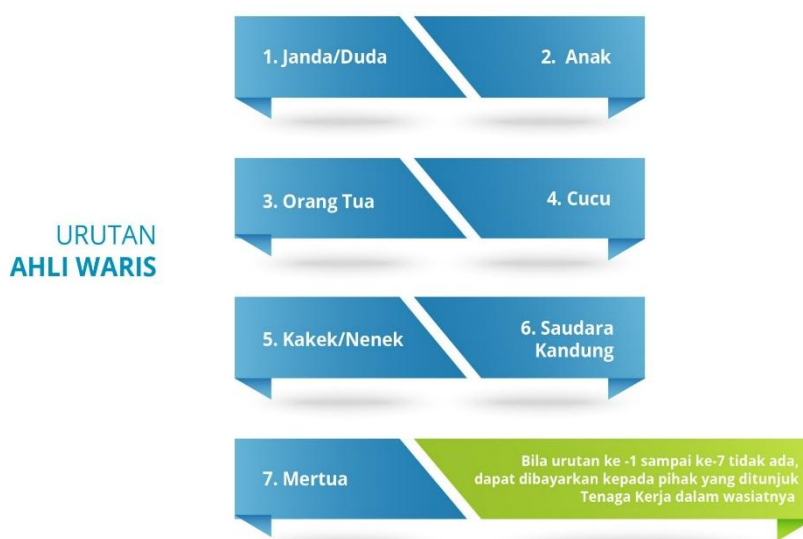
URUTAN
AHLI WARIS

1. Janda/Duda

2. Anak

3. Orang Tua

4. Cucu

5. Kakek/Nenek

6. Saudara Kandung

7. Mertua

Bila urutan ke -1 sampai ke-7 tidak ada, dapat dibayarkan kepada pihak yang ditunjuk Tenaga Kerja dalam wasiatnya